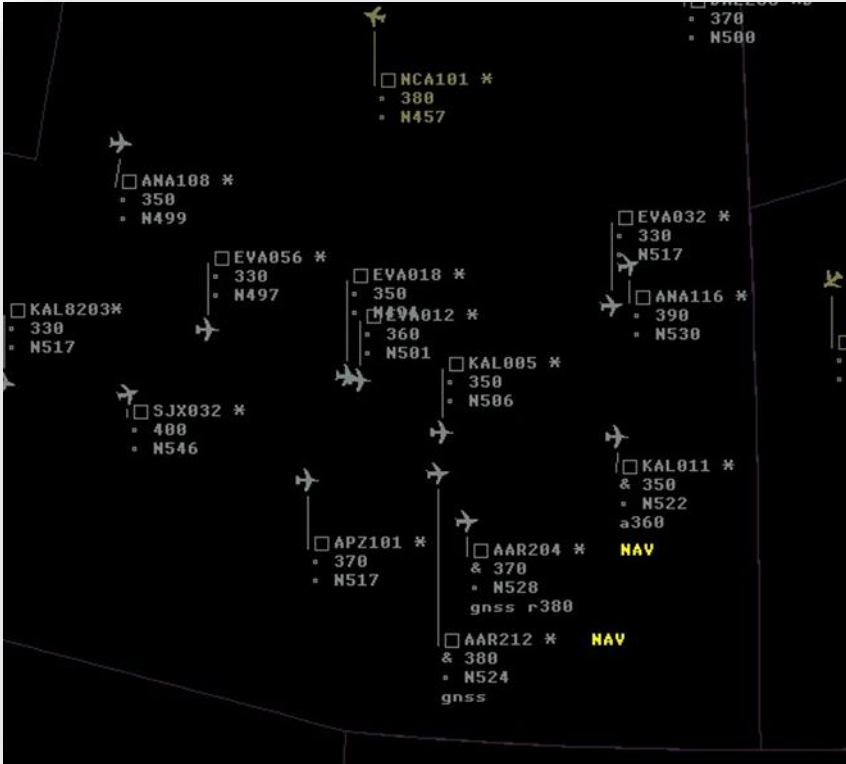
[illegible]
370
N500

NCA101 *
380
N457

ANA108 *
350
N499

EVA032 *
330
N517

EVA056 *
330
N497

EVA018 *
350
N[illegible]

KAL8203*
330
N517

EVA012 *
360
N501

ANA116 *
390
N530

KAL005 *
350
N506

SJX032 *
400
N546

KAL011 *
& 350
N522
a360

APZ101 *
370
N517

AAR204 * NAV
& 370
N528
gnss r380

AAR212 * NAV
& 380
N524
gnss